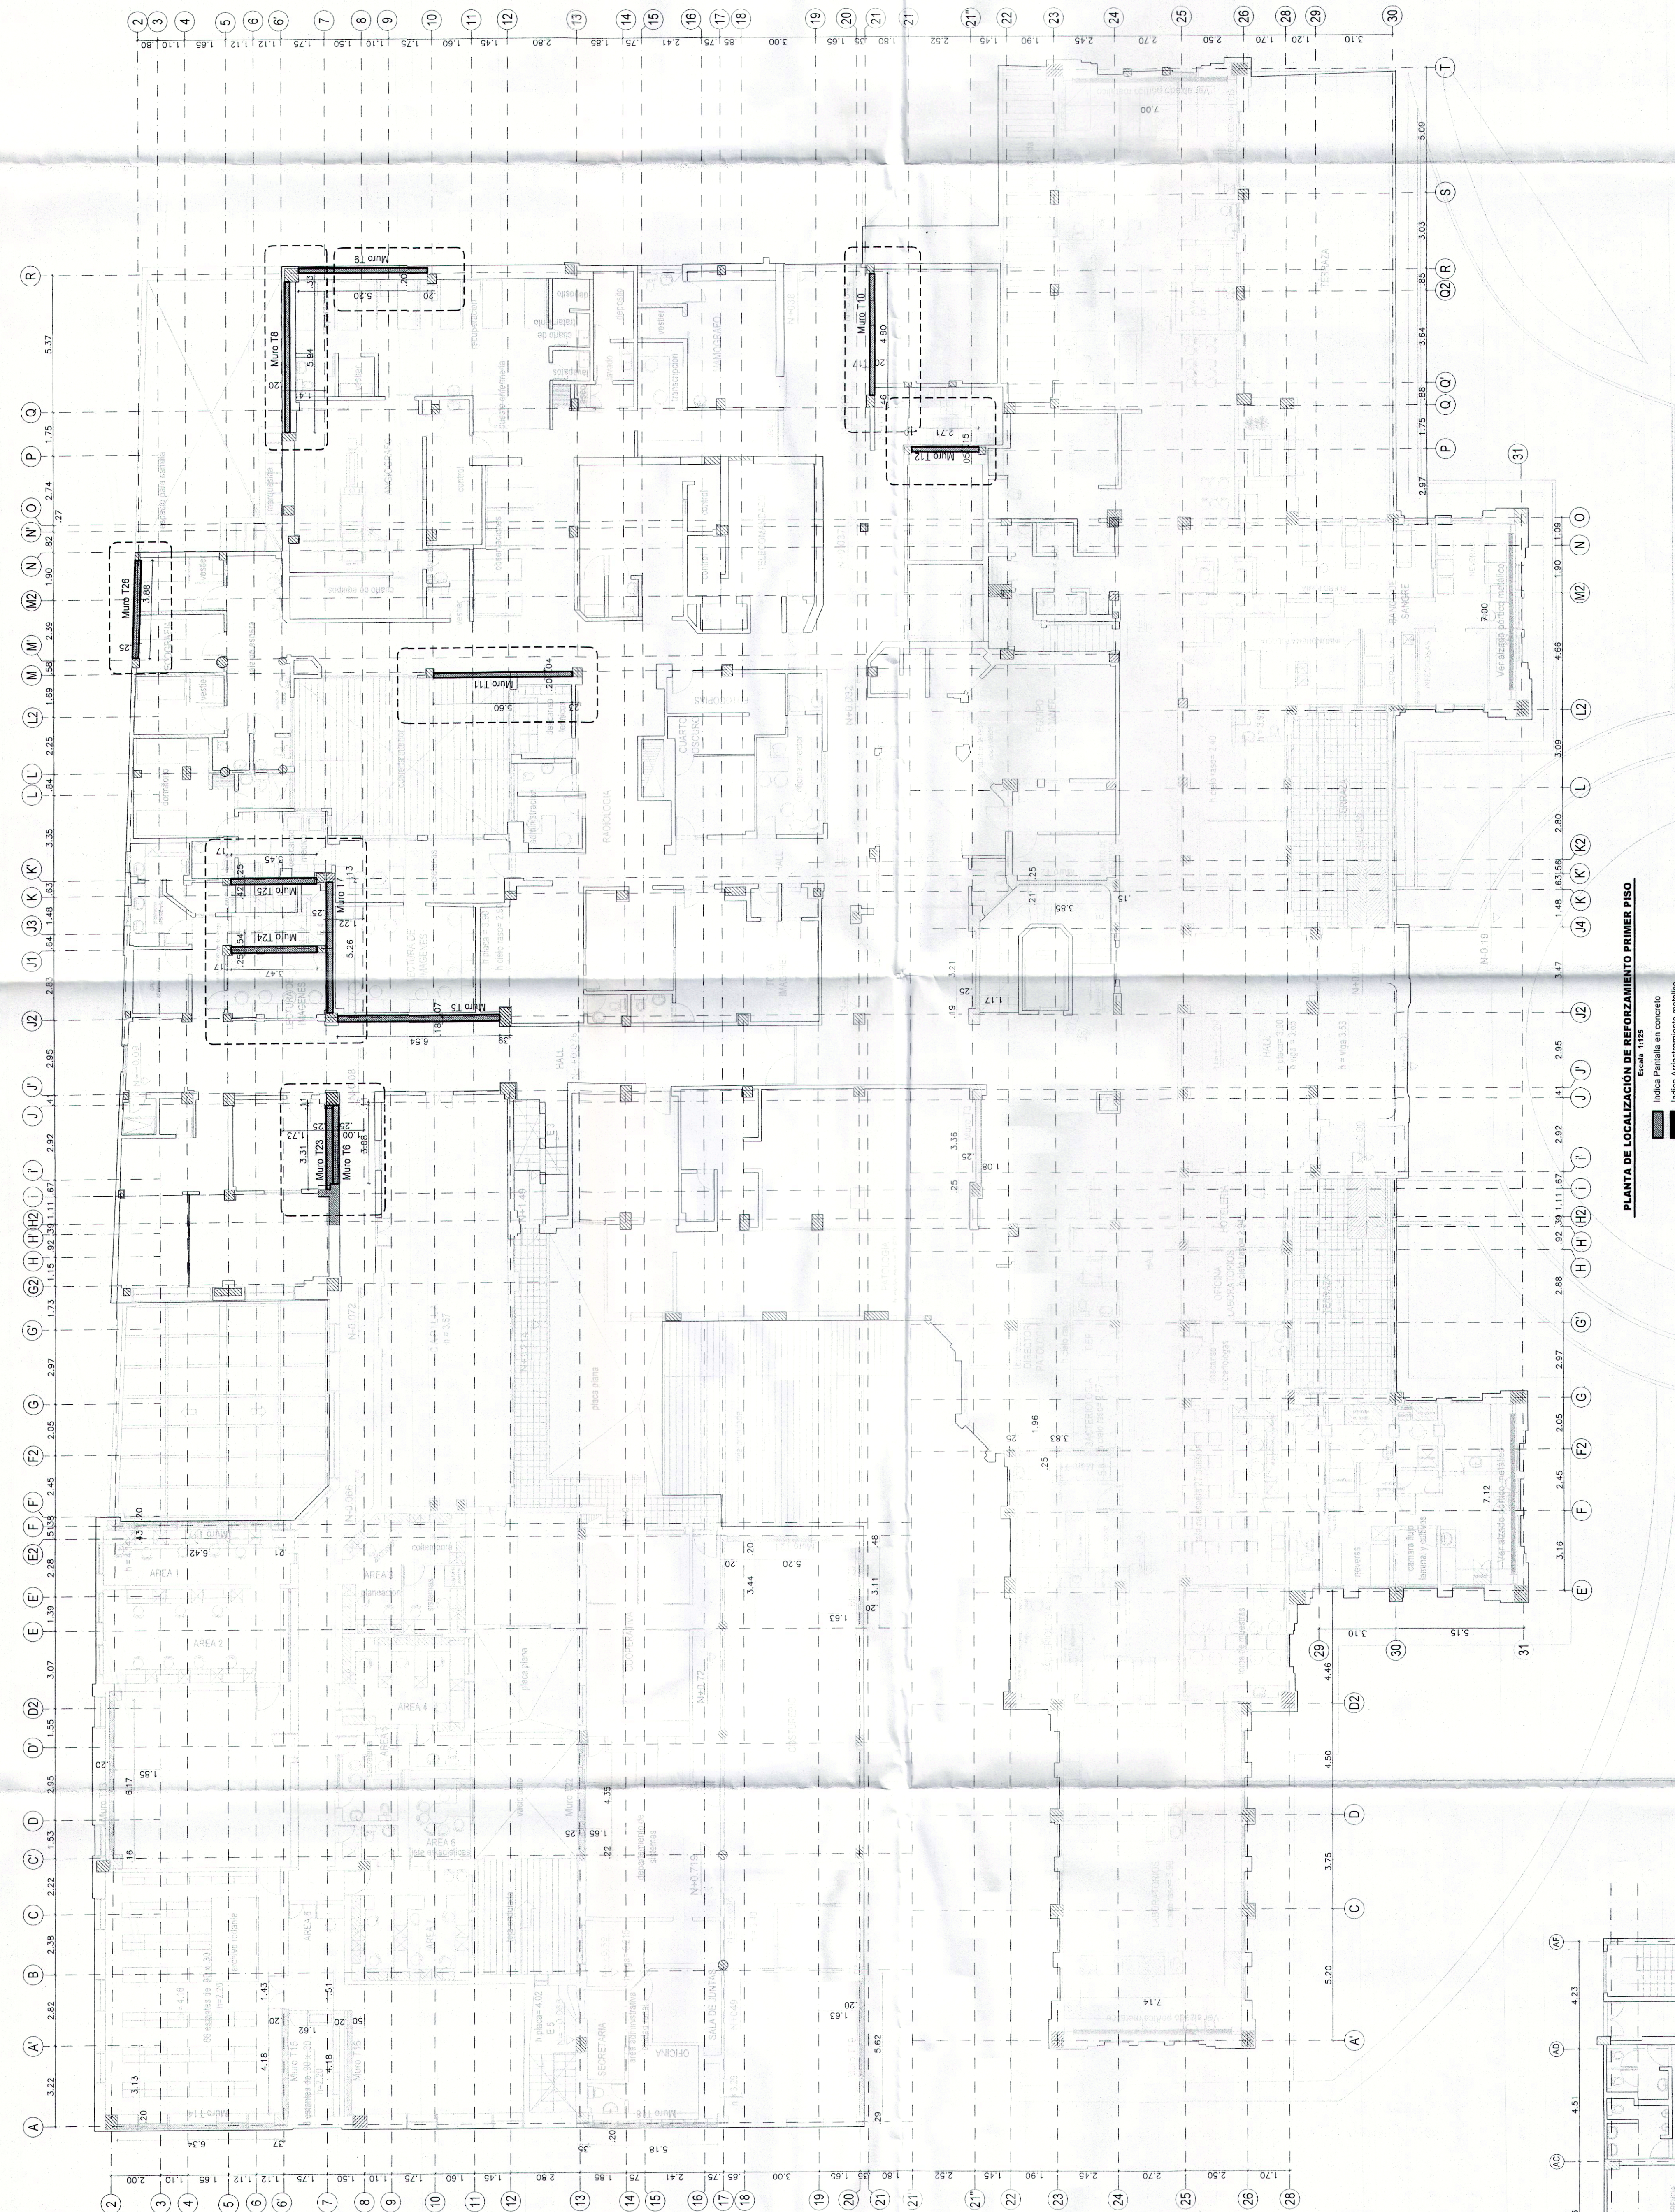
PLANTA DE LOCALIZACIÓN DE REFORZAMIENTO PRIMER PISO
Escala 1/125
Indica Pantalla en concreto
Indica Arriostramiento metálico

Muro T8
Muro T9
Muro T10
Muro T12
Muro T11
Muro T26
Muro T25
Muro T24
Muro T7
Muro T5
Muro T6
Muro T23

5.94
5.20
4.80
2.71
5.60
3.88
3.45
5.26
6.54
3.31
3.48
1.73

R Q P O N N M2 M' M L2 L L' K K' J3 J1 J2 J' J I' I H2 H G2 G' G F2 F F' E2 E E' D2 D' D C' C B A' A
T S R Q2 Q Q' P O N M2 L2 L K2 K' K J4 J2 J' J I' I H2 H' H G' G F2 F E D2 D C A'
2 3 4 5 6 6' 7 8 9 10 11 12 13 14 15 16 17 18 19 20 21 21' 21'' 22 23 24 25 26 28 29 30 31

5.37 1.75 2.74 .27 .82 1.90 2.39 .58 1.69 2.25 .84 3.35 .53 1.48 .64 2.81 2.95 .41 2.92 .67 .11 .92 1.15 1.73 2.97 2.05 2.45 .58 2.28 1.39 3.07 1.55 2.95 1.53 2.22 2.38 2.82 3.22
5.09 3.03 .85 3.64 .88 1.75 2.97 1.09 1.90 4.66 3.09 2.80 .56 .63 1.48 3.47 2.95 .41 2.92 .67 .11 .39 .92 2.88 2.97 2.05 2.45 3.16 4.46 4.50 3.75 5.20

1.10 .80 1.65 1.10 1.12 1.75 1.50 1.10 1.75 1.60 1.45 2.80 1.85 .75 2.41 .85 .75 3.00 1.65 .15 .80 2.52 1.45 .90 2.45 2.70 2.50 1.70 1.20 3.10

7.00 7.00 7.12 7.14 5.15 3.85 3.36 1.08 3.44 5.20 3.11 1.63 5.62 5.18 6.34 6.17 1.85 4.18 3.13 6.42 1.96 3.83

AREA 1 AREA 2 AREA 3 AREA 4 AREA 6
HALL
RADIOLOGIA
Ver sección por el patio
TERRAZA
OFICINA
SECRETARIA

AF AD AC 4.23 4.51